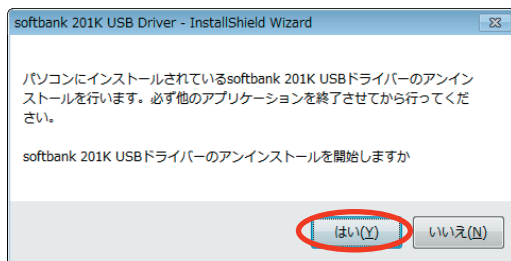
softbank 201K USB Driver - InstallShield Wizard

パソコンにインストールされているsoftbank 201K USBドライバーのアンインストールを行います。必ず他のアプリケーションを終了させてから行ってください。

softbank 201K USBドライバーのアンインストールを開始しますか

はい(Y)

いいえ(N)